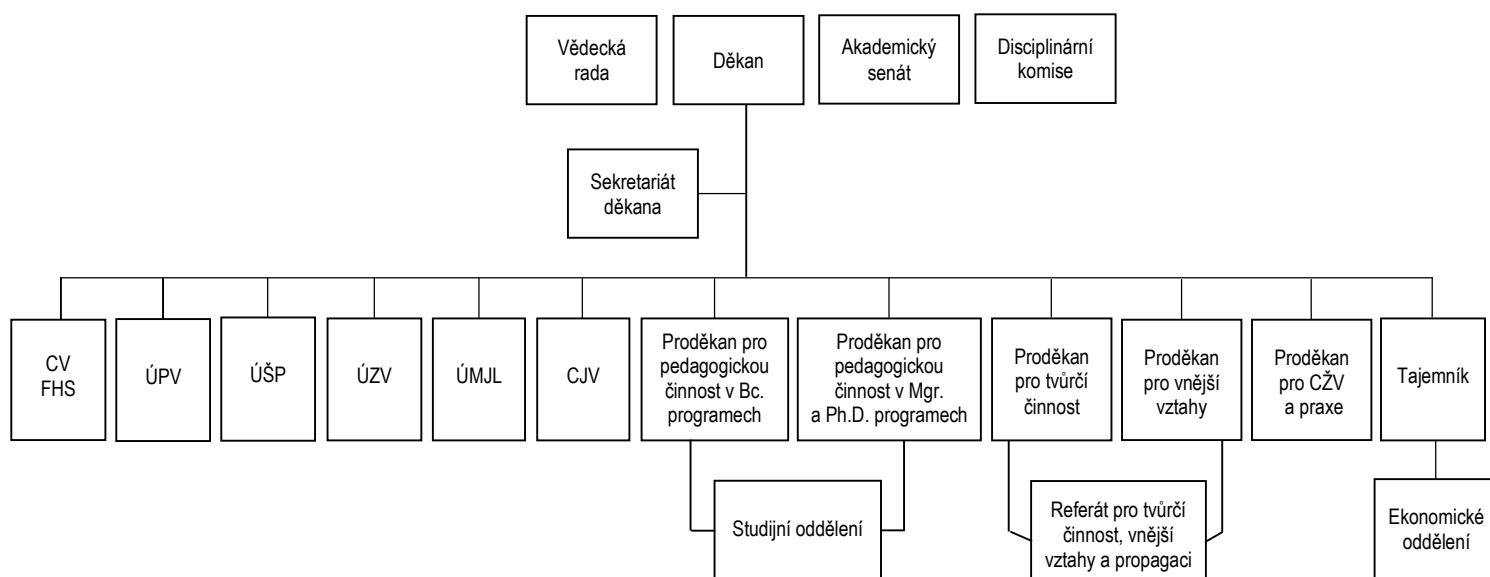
Vědecká rada

Děkan

Akademický senát

Disciplinární komise

Sekretariát děkana

CV FHS

ÚPV

ÚŠP

ÚZV

ÚMJL

CJV

Proděkan pro pedagogickou činnost v Bc. programech

Proděkan pro pedagogickou činnost v Mgr. a Ph.D. programech

Proděkan pro tvůrčí činnost

Proděkan pro vnější vztahy

Proděkan pro CŽV a praxe

Tajemník

Studijní oddělení

Referát pro tvůrčí činnost, vnější vztahy a propagaci

Ekonomické oddělení